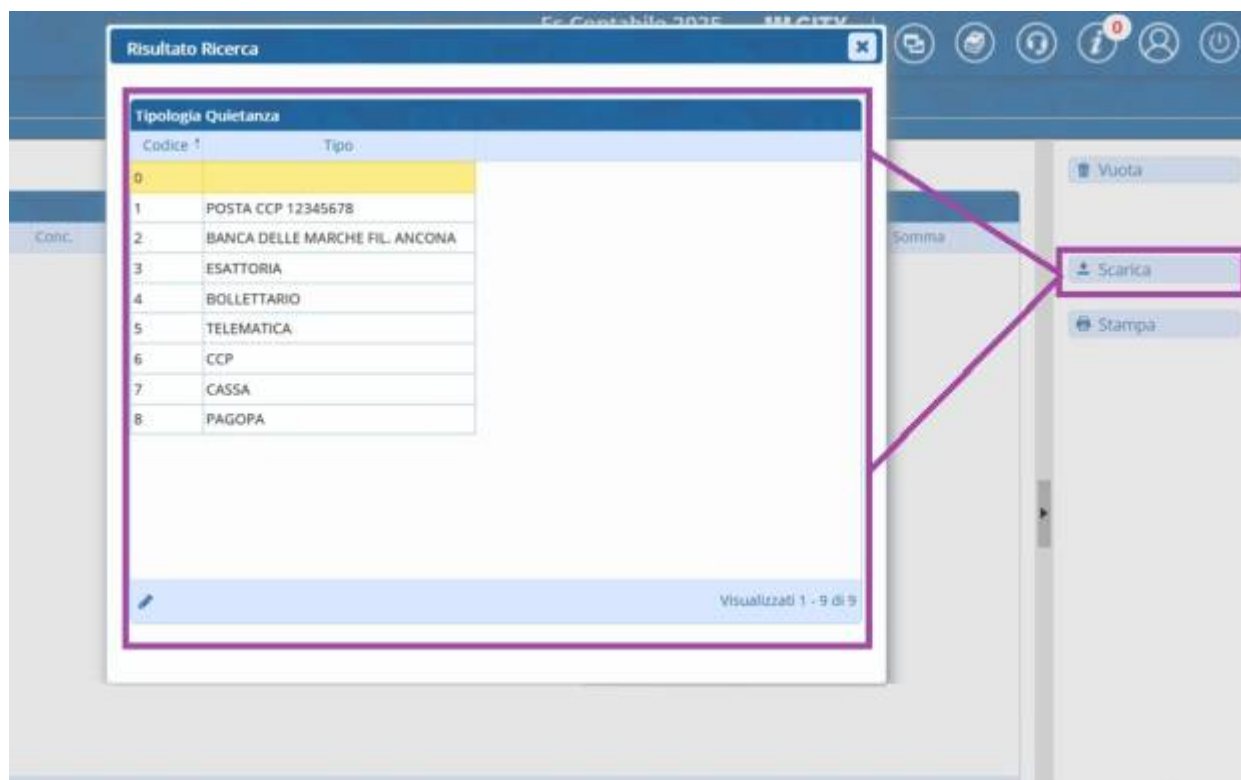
Es. Contabile 2025 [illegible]

0

Risultato Ricerca

Tipologia Quietanza

| Codice ↑ | Tipo |
|---|---|
| 0 | |
| 1 | POSTA CCP 12345678 |
| 2 | BANCA DELLE MARCHE FIL. ANCONA |
| 3 | ESATTORIA |
| 4 | BOLLETTARIO |
| 5 | TELEMATICA |
| 6 | CCP |
| 7 | CASSA |
| 8 | PAGOPA |

Visualizzati 1 - 9 di 9

Conc.

Somma

Vuota

Scarica

Stampa